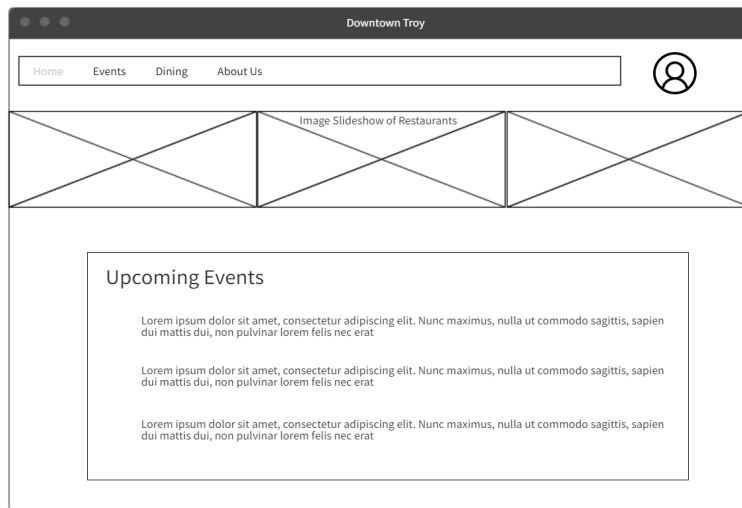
Downtown Troy

Home Events Dining About Us

Image Slideshow of Restaurants

Upcoming Events

Lorem ipsum dolor sit amet, consectetur adipiscing elit. Nunc maximus, nulla ut commodo sagittis, sapien dui mattis dui, non pulvinar lorem felis nec erat

Lorem ipsum dolor sit amet, consectetur adipiscing elit. Nunc maximus, nulla ut commodo sagittis, sapien dui mattis dui, non pulvinar lorem felis nec erat

Lorem ipsum dolor sit amet, consectetur adipiscing elit. Nunc maximus, nulla ut commodo sagittis, sapien dui mattis dui, non pulvinar lorem felis nec erat